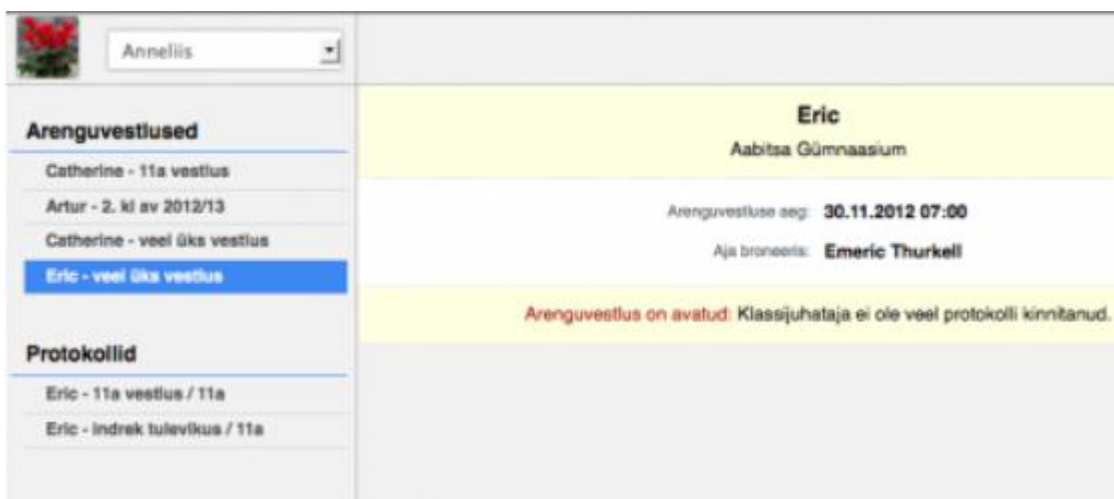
Anneliis

Arenguvestlused

Catherine - 11a vestlus

Artur - 2. kl av 2012/13

Catherine - veel üks vestlus

Eric - veel üks vestlus

Protokollid

Eric - 11a vestlus / 11a

Eric - indrek tulevikus / 11a

Eric

Aabitsa Gümnaasium

Arenguvestluse aeg: 30.11.2012 07:00

Aja broneeris: Emeric Thurkell

Arenguvestlus on avatud: Klassijuhataja ei ole veel protokolli kinnitanud.